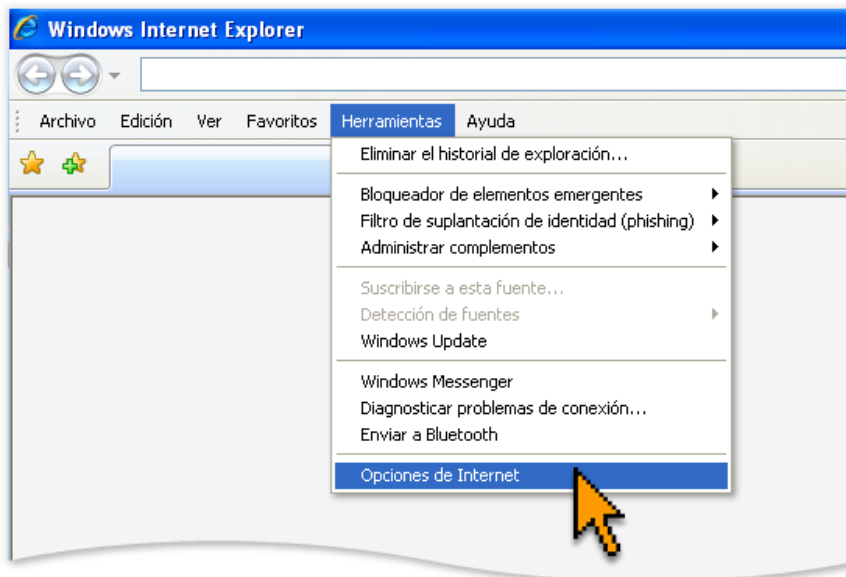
Windows Internet Explorer

Archivo Edición Ver Favoritos Herramientas Ayuda

Eliminar el historial de exploración...

Bloqueador de elementos emergentes
Filtro de suplantación de identidad (phishing)
Administrar complementos

Suscribirse a esta fuente...
Detección de fuentes
Windows Update

Windows Messenger
Diagnosticar problemas de conexión...
Enviar a Bluetooth

Opciones de Internet